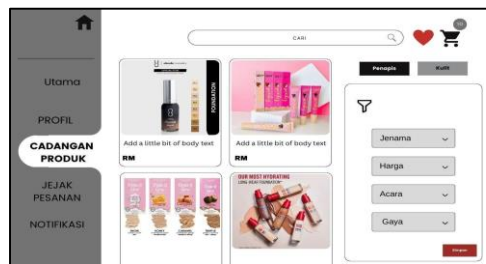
Utama

PROFIL

CADANGAN PRODUK

JEJAK PESANAN

NOTIFIKASI

CARI

10

Penapis

Kulit

FOUNDATION

Add a little bit of body text

RM

Add a little bit of body text

RM

OUR MOST HYDRATING LONG WEAR FOUNDATION

Jenama

Harga

Acara

Gaya

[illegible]